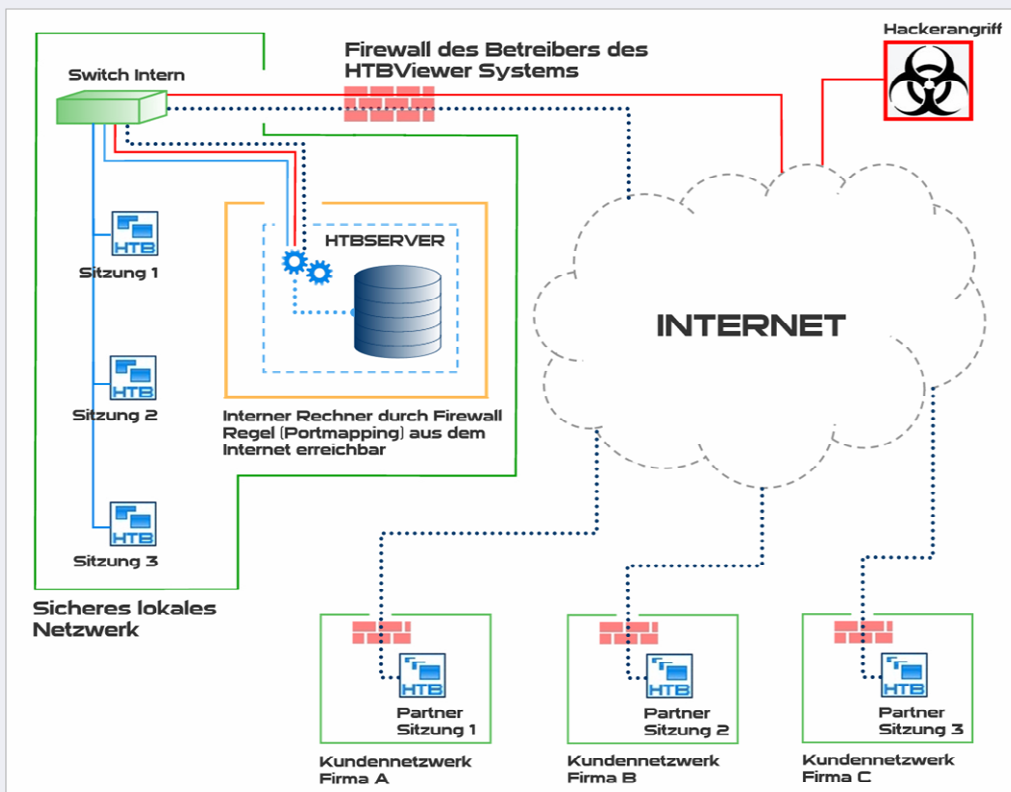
Switch Intern

Firewall des Betreibers des HTBViewer Systems

Hackerangriff

HTB
Sitzung 1

HTBSERVER

HTB
Sitzung 2

Interner Rechner durch Firewall Regel (Portmapping) aus dem Internet erreichbar

INTERNET

HTB
Sitzung 3

Sicheres lokales Netzwerk

HTB
Partner Sitzung 1

HTB
Partner Sitzung 2

HTB
Partner Sitzung 3

Kundennetzwerk Firma A

Kundennetzwerk Firma B

Kundennetzwerk Firma C